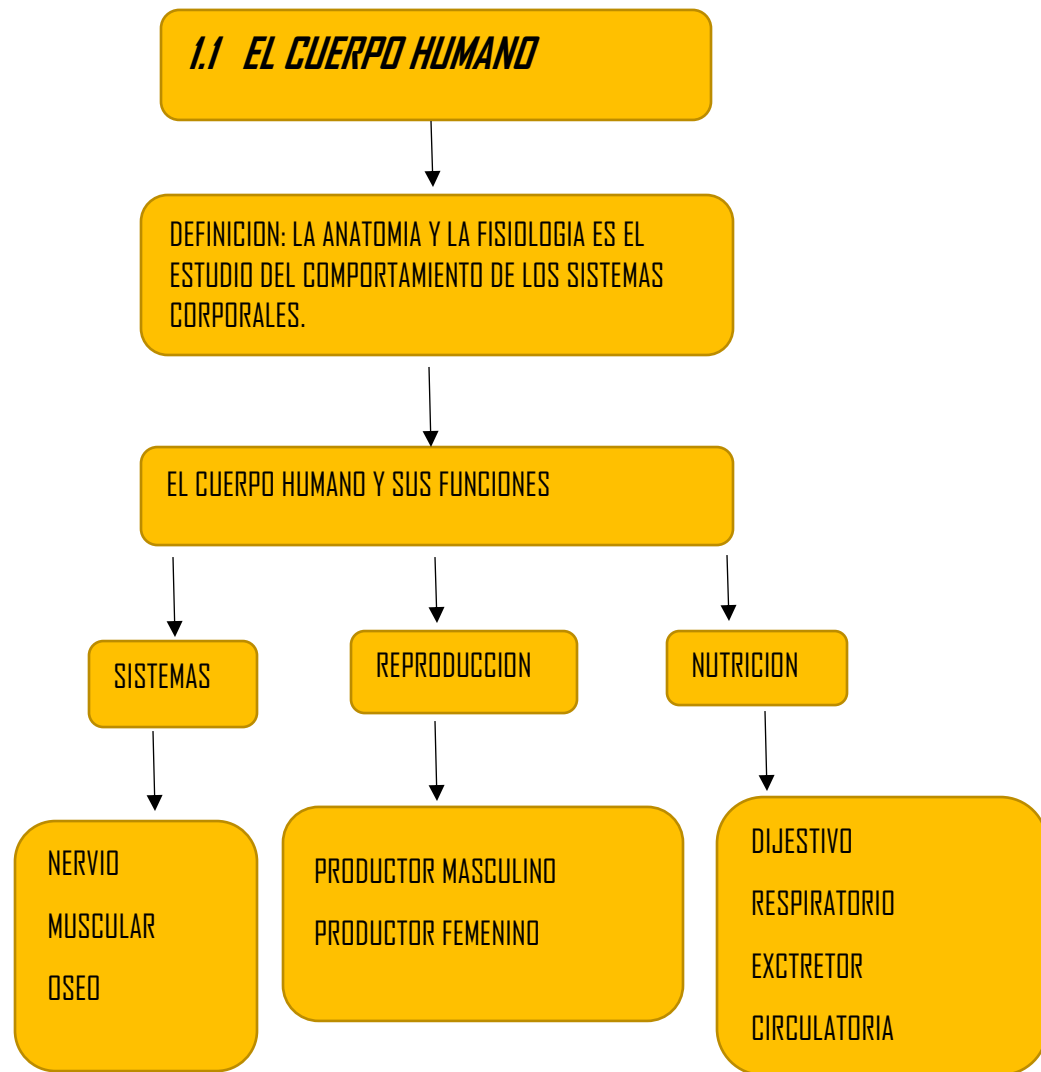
1.1 EL CUERPO HUMANO

DEFINICION: LA ANATOMIA Y LA FISIOLOGIA ES EL ESTUDIO DEL COMPORTAMIENTO DE LOS SISTEMAS CORPORALES.

EL CUERPO HUMANO Y SUS FUNCIONES

SISTEMAS

REPRODUCCION

NUTRICION

NERVIO

MUSCULAR

OSEO

PRODUCTOR MASCULINO

PRODUCTOR FEMENINO

DIJESTIVO

RESPIRATORIO

EXCTRETOR

CIRCULATORIA